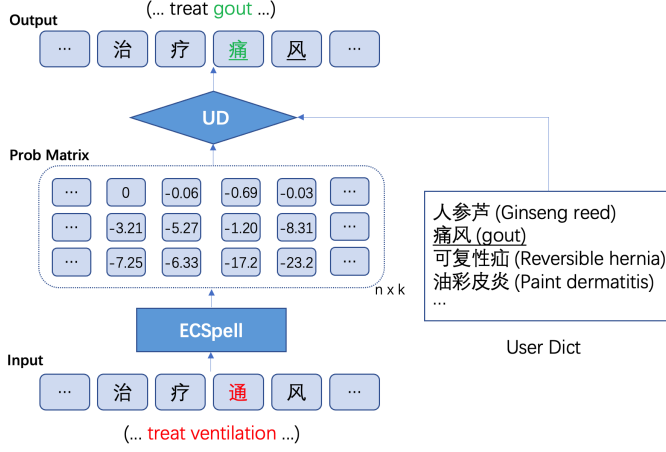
Output

(... treat gout ...)

| ··· | 治 | 疗 | 痛 | 风 | ··· |
|---|---|---|---|---|---|

UD

Prob Matrix

| ··· | 0 | -0.06 | -0.69 | -0.03 | ··· |
|---|---|---|---|---|---|
| ··· | -3.21 | -5.27 | -1.20 | -8.31 | ··· |
| ··· | -7.25 | -6.33 | -17.2 | -23.2 | ··· |

n x k

人参芦 (Ginseng reed)
痛风 (gout)
可复性疝 (Reversible hernia)
油彩皮炎 (Paint dermatitis)
...

User Dict

ECSpell

Input

| ··· | 治 | 疗 | 通 | 风 | ··· |
|---|---|---|---|---|---|

(... treat ventilation ...)